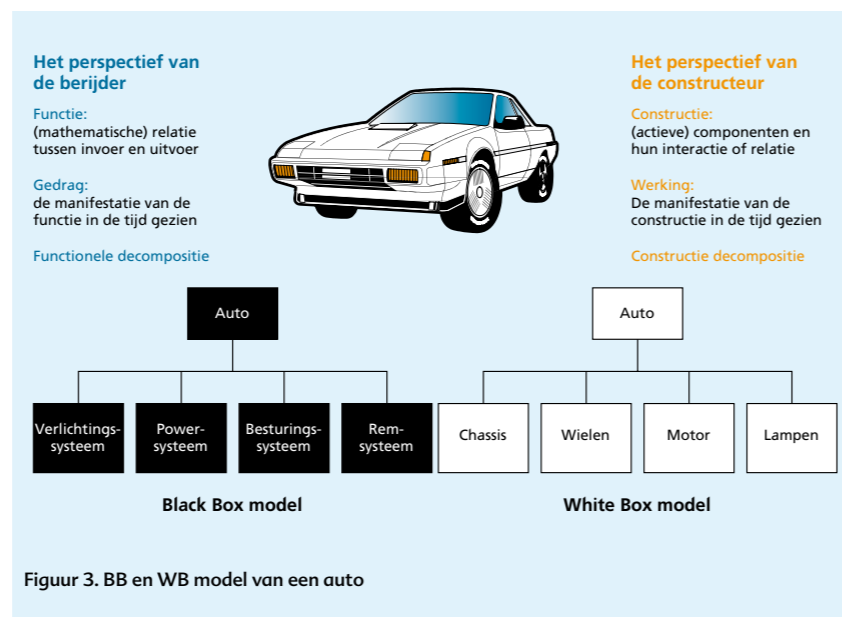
Het perspectief van de berijder

Functie:
(mathematische) relatie tussen invoer en uitvoer

Gedrag:
de manifestatie van de functie in de tijd gezien

Functionele decompositie

Het perspectief van de constructeur

Constructie:
(actieve) componenten en hun interactie of relatie

Werking:
De manifestatie van de constructie in de tijd gezien

Constructie decompositie

Auto

Verlichtings-systeem

Power-systeem

Besturings-systeem

Rem-systeem

Black Box model

Auto

Chassis

Wielen

Motor

Lampen

White Box model

Figuur 3. BB en WB model van een auto